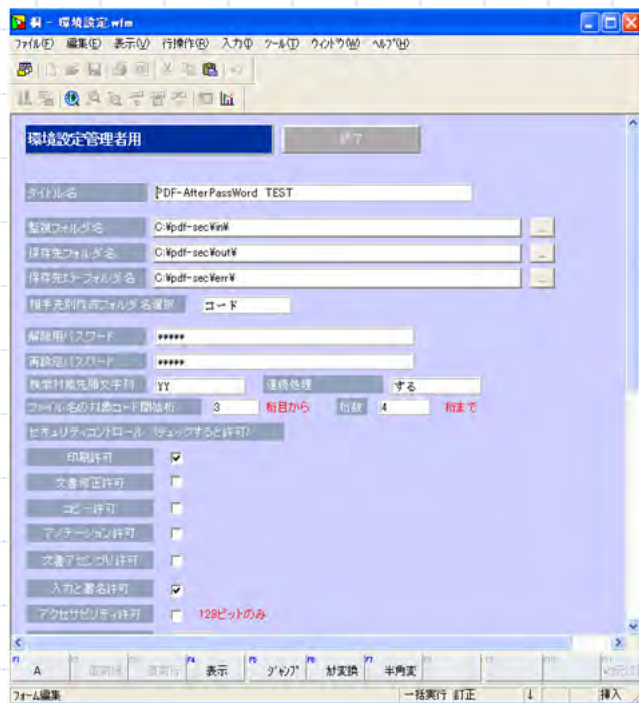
桐 - 環境設定.wfm

ﾌｧｲﾙ(F) 編集(E) 表示(V) 行操作(R) 入力(I) ﾂｰﾙ(T) ｳｨﾝﾄﾞｳ(W) ﾍﾙﾌﾟ(H)

環境設定管理者用

終了

タイトル名 PDF-AfterPassWord TEST

監視フォルダ名 C:¥pdf-sec¥in¥

保存先フォルダ名 C:¥pdf-sec¥out¥

保存先エラーフォルダ名 C:¥pdf-sec¥err¥

相手先別作成フォルダ名選択 コード

解除用パスワード *****

再設定パスワード *****

検索対象先頭文字列 YY

連続処理 する

ファイル名の対象コード開始桁 3 桁目から 桁数 4 桁まで

セキュリティコントロール (チェックすると許可)

印刷許可 ✓

文書修正許可

コピー許可

アノテーション許可

文書アセンブリ許可

入力と署名許可 ✓

アクセサビリティ許可 128ビットのみ

A

表示

ｼﾞｬﾝﾌﾟ

ｶﾅ変換

半角変

フォーム編集

一括実行 訂正

挿入